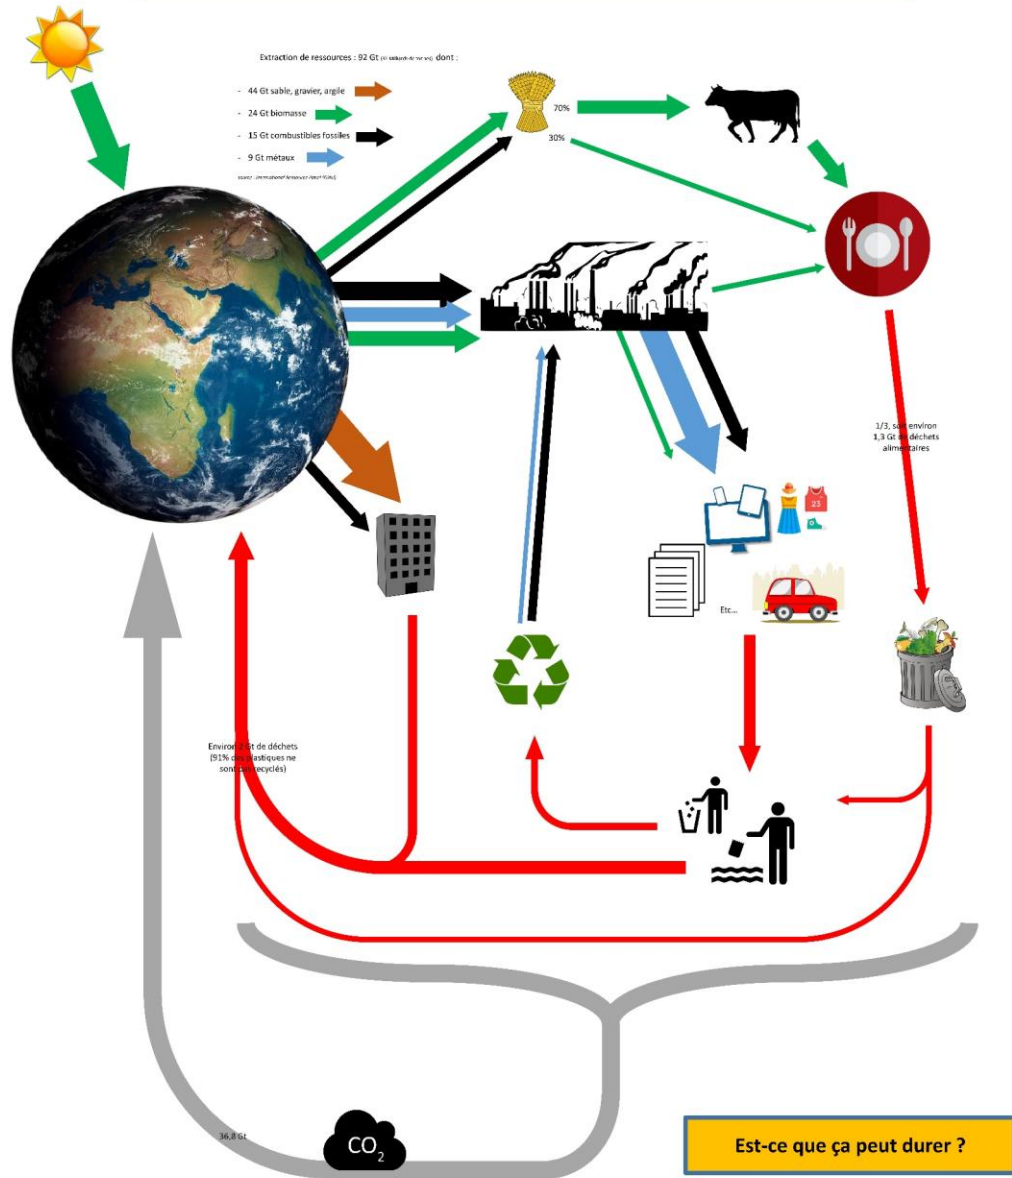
Extraction de ressources : 92 Gt (92 milliards de tonnes) dont :

- 44 Gt sable, gravier, argile
- 24 Gt biomasse
- 15 Gt combustibles fossiles
- 9 Gt métaux

source : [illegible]

70%

30%

1/3, soit environ 1,3 Gt de déchets alimentaires

23

Etc...

Environ 2 Gt de déchets (91% des plastiques ne sont pas recyclés)

36,8 Gt

$CO_2$

Est-ce que ça peut durer ?